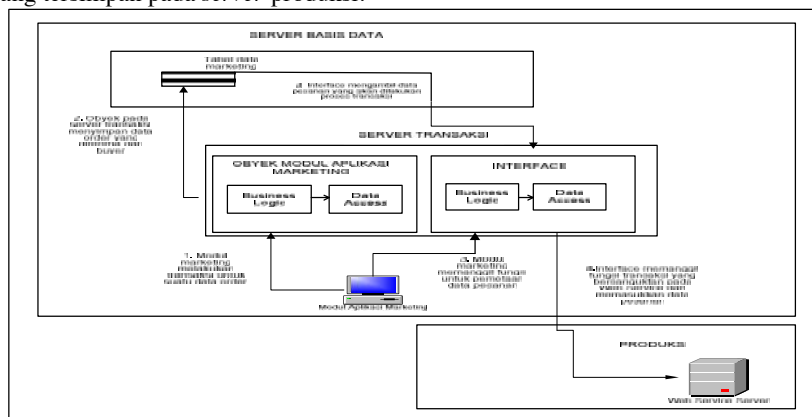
ang tersimpan pada server produksi.

SERVER BASIS DATA

Tabel data marketing

3. Interface mengambil data pesanan yang akan dilakukan proses transaksi

2. Obyek pada server transaksi menyimpan data order yang diterima dari buyer

SERVER TRANSAKSI

OBYEK MODUL APLIKASI MARKETING

Business Logic

Data Access

INTERFACE

Business Logic

Data Access

1. Modul marketing melakukan transaksi untuk suatu data order

3. Modul marketing memanggil fungsi untuk pemetaan data pesanan

4. Interface memanggil fungsi transaksi yang berlangsung pada web service dan memasukkan data pesanan

Modul Aplikasi Marketing

PRODUKSI

Web Service Server